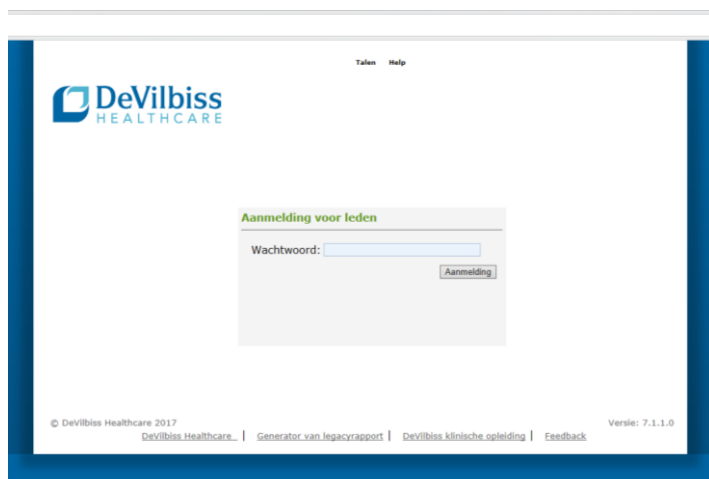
Talen Help

DeVilbiss
HEALTHCARE

Aanmelding voor leden

Wachtwoord:

Aanmelding

© DeVilbiss Healthcare 2017

Versie: 7.1.1.0

DeVilbiss Healthcare | Generator van legacyrapport | DeVilbiss klinische opleiding | Feedback